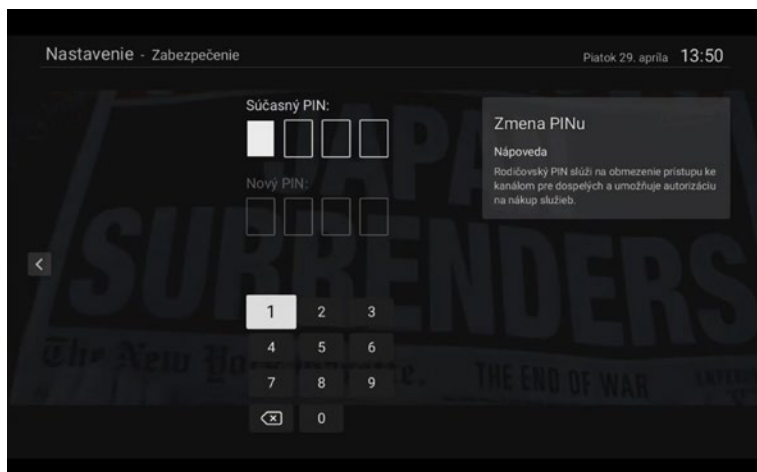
Nastavenie - Zabezpečenie

Piatok 29. apríla 13:50

Súčasný PIN:

Nový PIN:

Zmena PINu

Nápoveda

Rodičovský PIN slúži na obmedzenie prístupu ke kanálom pre dospelých a umožňuje autorizáciu na nákup služieb.

JAPAN SURRENDERS

The New York Times

THE END OF WAR

1 2 3
4 5 6
7 8 9
0